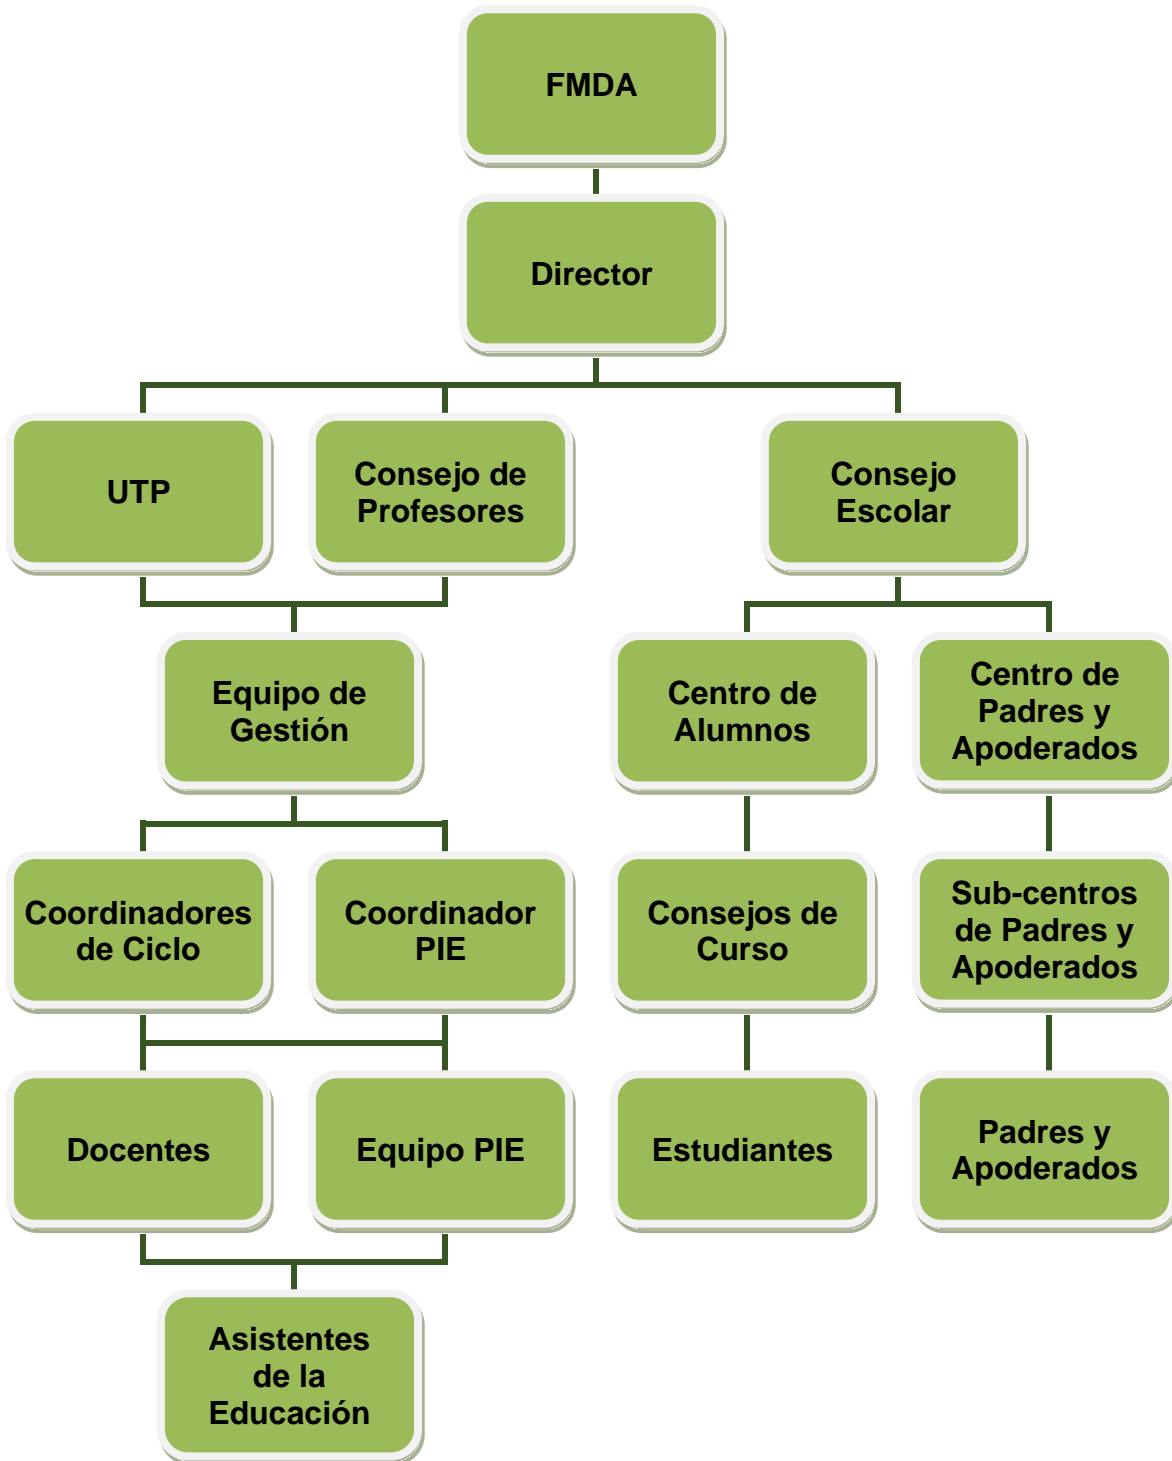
FMDA

Director

UTP

Consejo de Profesores

Consejo Escolar

Equipo de Gestión

Centro de Alumnos

Centro de Padres y Apoderados

Coordinadores de Ciclo

Coordinador PIE

Consejos de Curso

Sub-centros de Padres y Apoderados

Docentes

Equipo PIE

Estudiantes

Padres y Apoderados

Asistentes de la Educación